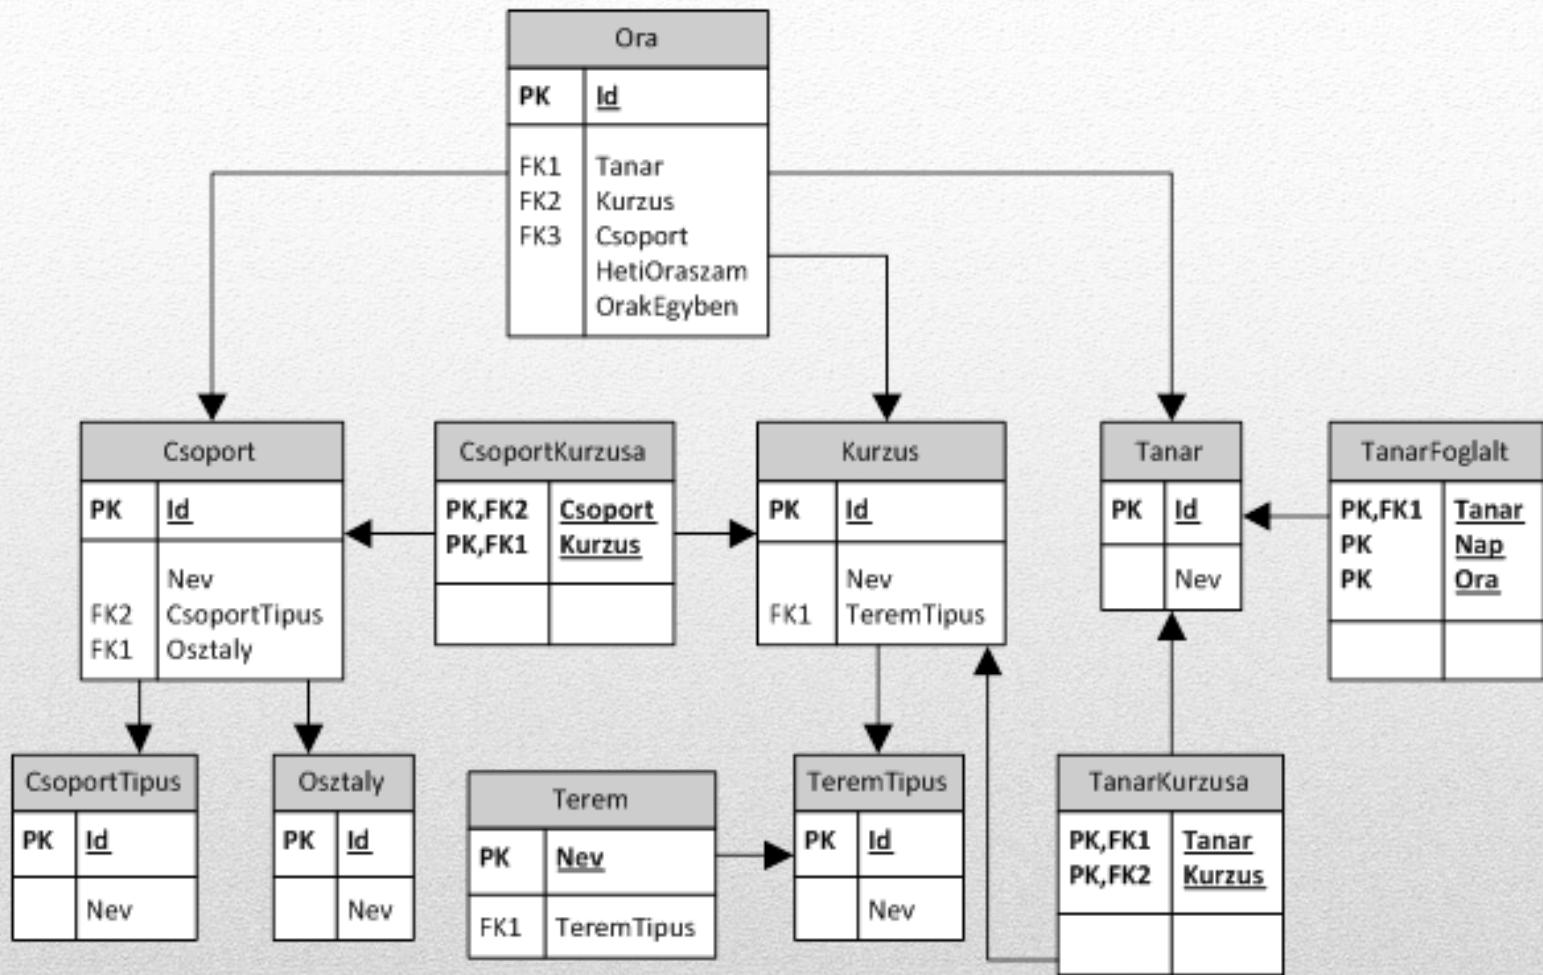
Ora

| PK | Id |
|---|---|
| FK1 FK2 FK3 | Tanar Kurzus Csoport HetiOraszam OrakEgyben |

Csoport

| PK | Id |
|---|---|
| FK2 FK1 | Nev CsoportTipus Osztaly |

CsoportKurzusa

| PK,FK2 PK,FK1 | Csoport Kurzus |
|---|---|
| | |

Kurzus

| PK | Id |
|---|---|
| FK1 | Nev TeremTipus |

Tanar

| PK | Id |
|---|---|
| | Nev |

TanarFoglalt

| PK,FK1 PK PK | Tanar Nap Ora |
|---|---|
| | |

CsoportTipus

| PK | Id |
|---|---|
| | Nev |

Osztaly

| PK | Id |
|---|---|
| | Nev |

Terem

| PK | Nev |
|---|---|
| FK1 | TeremTipus |

TeremTipus

| PK | Id |
|---|---|
| | Nev |

TanarKurzusa

| PK,FK1 PK,FK2 | Tanar Kurzus |
|---|---|
| | |